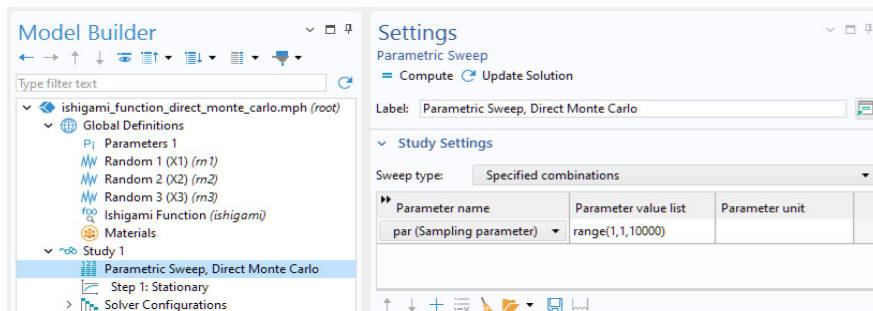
Model Builder

Type filter text

ishigami_function_direct_monte_carlo.mph *(root)*
Global Definitions
Parameters 1
Random 1 (X1) *(rn1)*
Random 2 (X2) *(rn2)*
Random 3 (X3) *(rn3)*
Ishigami Function *(ishigami)*
Materials
Study 1
Parametric Sweep, Direct Monte Carlo
Step 1: Stationary
Solver Configurations

Settings
Parametric Sweep
Compute Update Solution

Label: Parametric Sweep, Direct Monte Carlo

Study Settings

Sweep type: Specified combinations

| Parameter name | Parameter value list | Parameter unit |
|---|---|---|
| par (Sampling parameter) | range(1,1,10000) | |